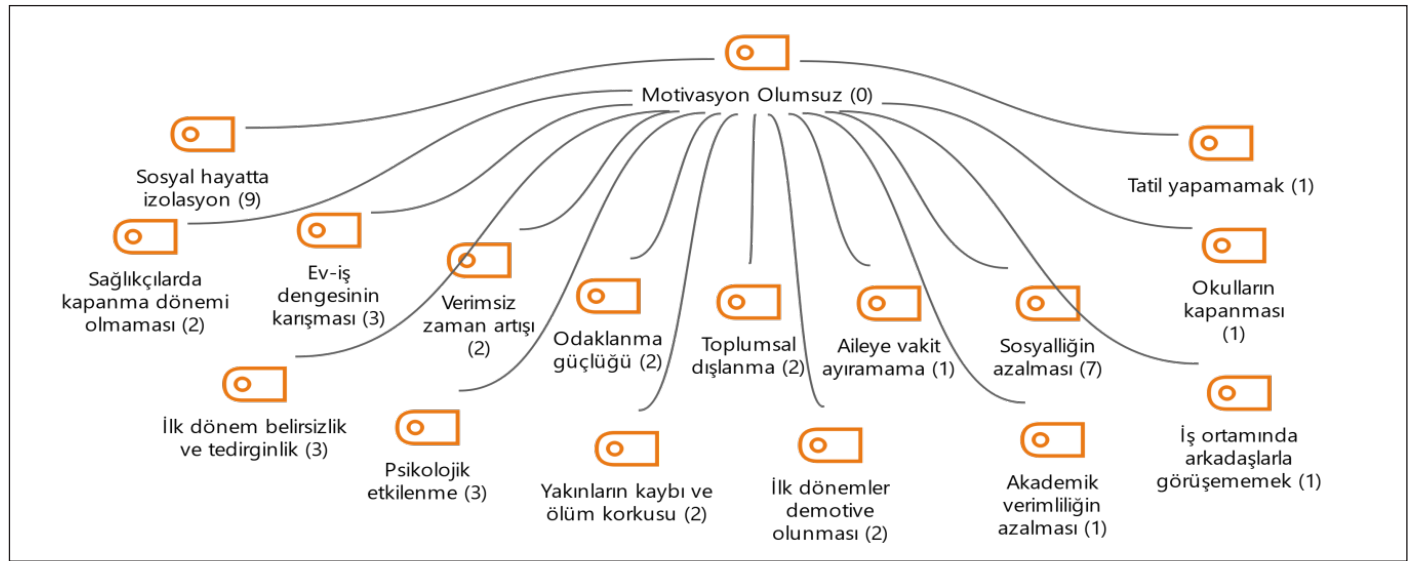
Motivasyon Olumsuz (0)

Sosyal hayatta izolasyon (9)

Sağlıkçılarda kapanma dönemi olmaması (2)

Ev-iş dengesinin karışması (3)

Verimsiz zaman artışı (2)

Odaklanma güçlüğü (2)

Toplumsal dışlanma (2)

Aileye vakit ayıramama (1)

Sosyalliğin azalması (7)

Tatil yapamamak (1)

Okulların kapanması (1)

İlk dönem belirsizlik ve tedirginlik (3)

Psikolojik etkilenme (3)

Yakınların kaybı ve ölüm korkusu (2)

İlk dönemler demotive olunması (2)

Akademik verimliliğin azalması (1)

İş ortamında arkadaşlarla görüşememek (1)